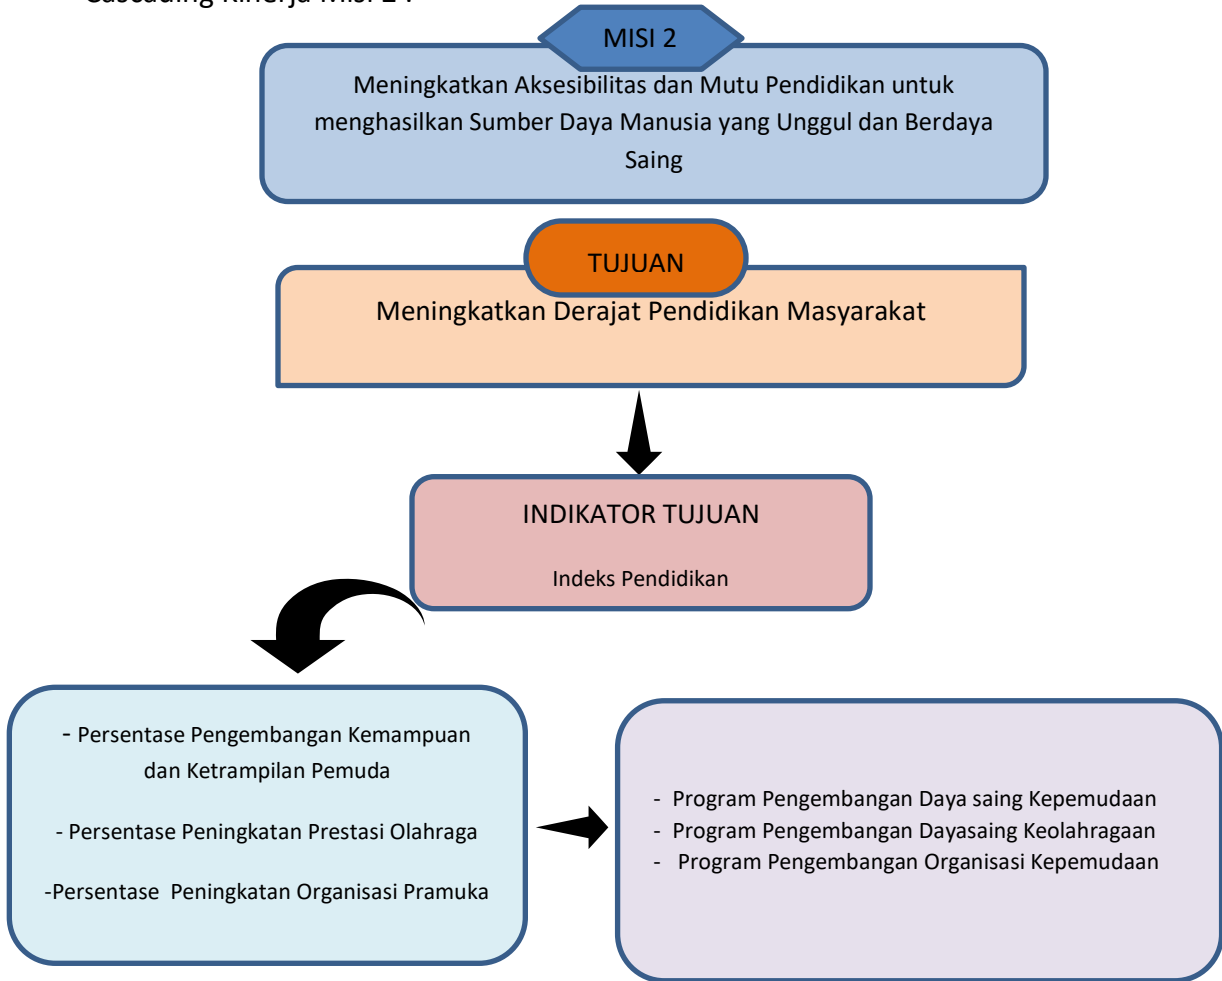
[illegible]

MISI 2

Meningkatkan Aksesibilitas dan Mutu Pendidikan untuk menghasilkan Sumber Daya Manusia yang Unggul dan Berdaya Saing

TUJUAN

Meningkatkan Derajat Pendidikan Masyarakat

INDIKATOR TUJUAN

Indeks Pendidikan

- Persentase Pengembangan Kemampuan dan Ketrampilan Pemuda

- Persentase Peningkatan Prestasi Olahraga

-Persentase Peningkatan Organisasi Pramuka

- Program Pengembangan Daya saing Kepemudaan
- Program Pengembangan Dayasaing Keolahragaan
- Program Pengembangan Organisasi Kepemudaan